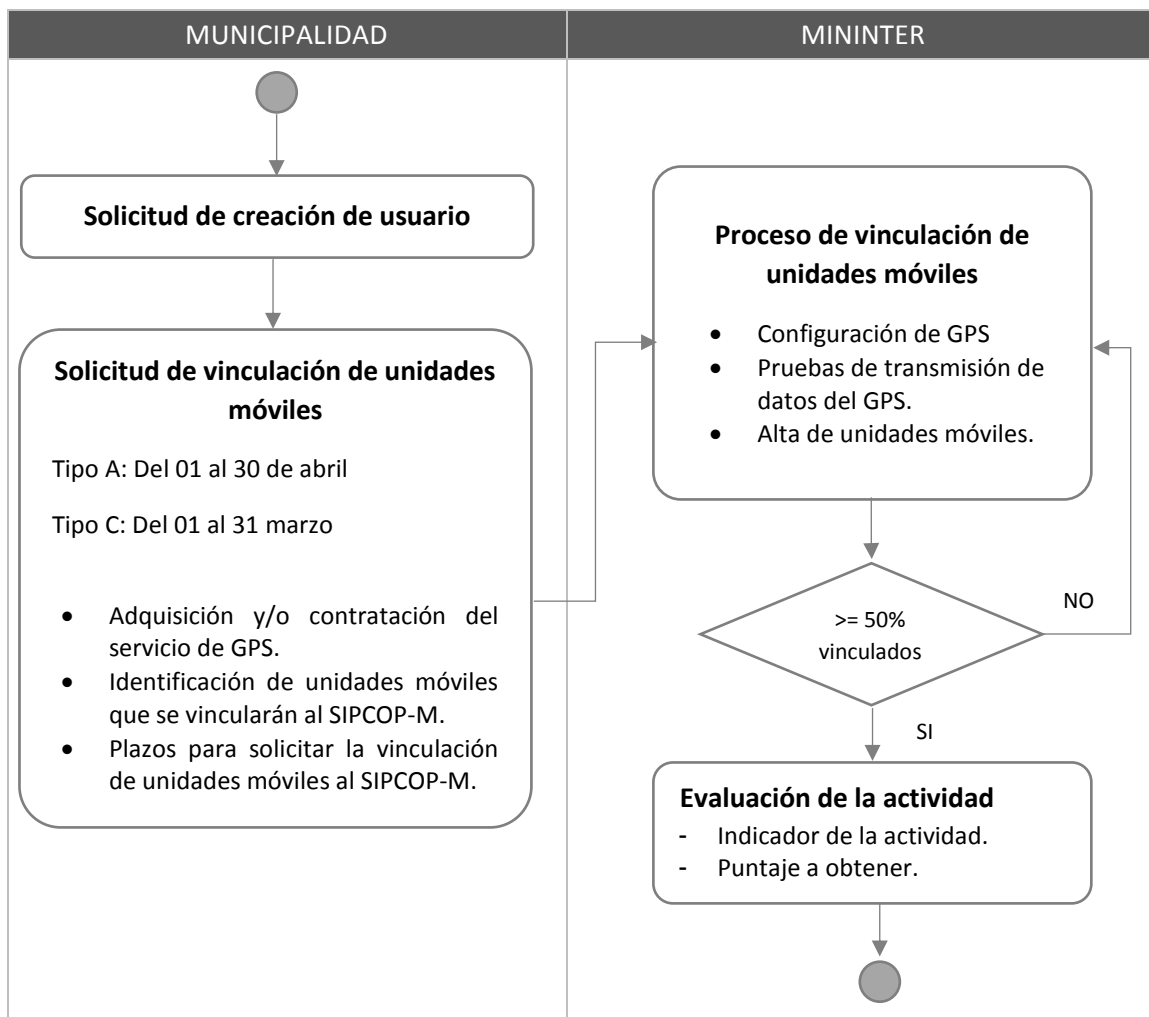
| MUNICIPALIDAD | MININTER |
|---|---|

**Solicitud de creación de usuario**

**Solicitud de vinculación de unidades móviles**

Tipo A: Del 01 al 30 de abril

Tipo C: Del 01 al 31 marzo

- Adquisición y/o contratación del servicio de GPS.
- Identificación de unidades móviles que se vincularán al SIPCOP-M.
- Plazos para solicitar la vinculación de unidades móviles al SIPCOP-M.

**Proceso de vinculación de unidades móviles**

- Configuración de GPS
- Pruebas de transmisión de datos del GPS.
- Alta de unidades móviles.

>= 50% vinculados

NO

SI

**Evaluación de la actividad**
- Indicador de la actividad.
- Puntaje a obtener.